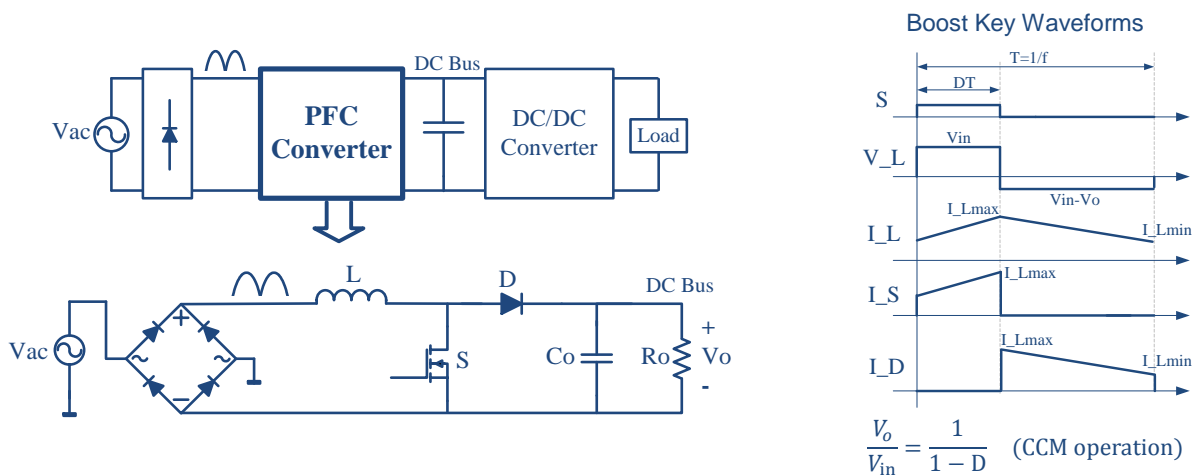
Vac

PFC Converter

DC Bus

DC/DC Converter

Load

Vac

+

~

~

−

L

D

DC Bus

S

Co

Ro

+

Vo

-

Boost Key Waveforms

T=1/f

DT

S

V_L

Vin

Vin-Vo

I_L

I_Lmax

I_Lmin

I_S

I_Lmax

I_D

I_Lmax

I_Lmin

$\frac{V_o}{V_{in}} = \frac{1}{1-D}$ (CCM operation)